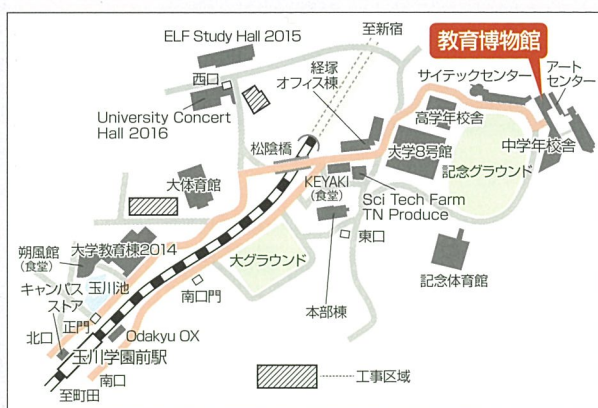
ELF Study Hall 2015
至新宿
教育博物館
西口
経塚
オフィス棟
サイテックセンター
アート
センター
University Concert Hall 2016
高学年校舎
松陰橋
大学8号館
中学年校舎
記念グラウンド
大体育館
KEYAKI
(食堂)
Sci Tech Farm
TN Produce
東口
朔風館
(食堂)
大学教育棟2014
大グラウンド
記念体育館
キャンパス
ストア
玉川池
南口門
本部棟
正門
北口
Odakyu OX
玉川学園前駅
南口
工事区域
至町田